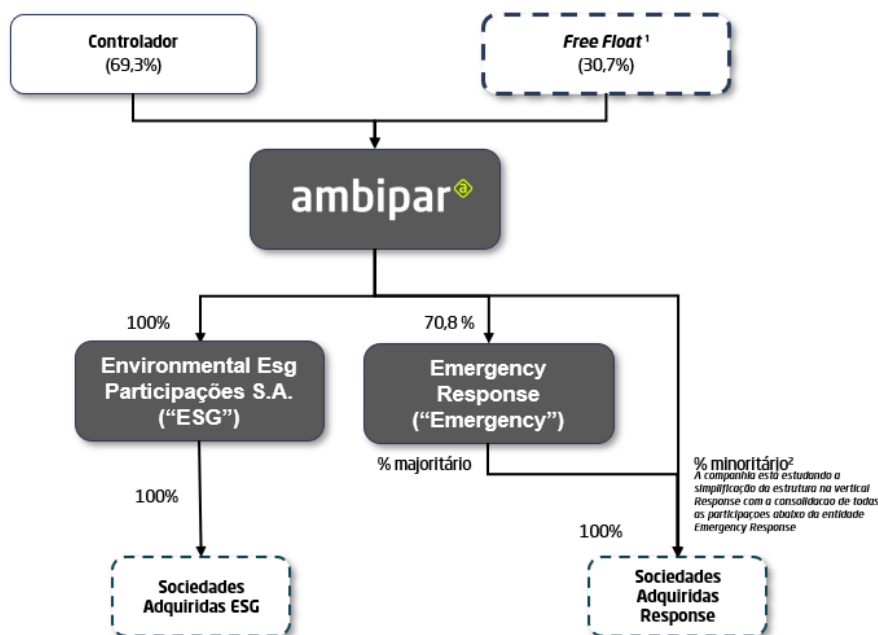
Controlador
(69,3%)

*Free Float* ¹
(30,7%)

ambipar

100%

Environmental Esg Participações S.A. (“ESG”)

70,8 %

Emergency Response (“Emergency”)

% majoritário

% minoritário²
A companhia está estudando a simplificação da estrutura na vertical Response com a consolidacao de todas as participaçoes abaixo da entidade Emergency Response

100%

100%

Sociedades Adquiridas ESG

Sociedades Adquiridas Response